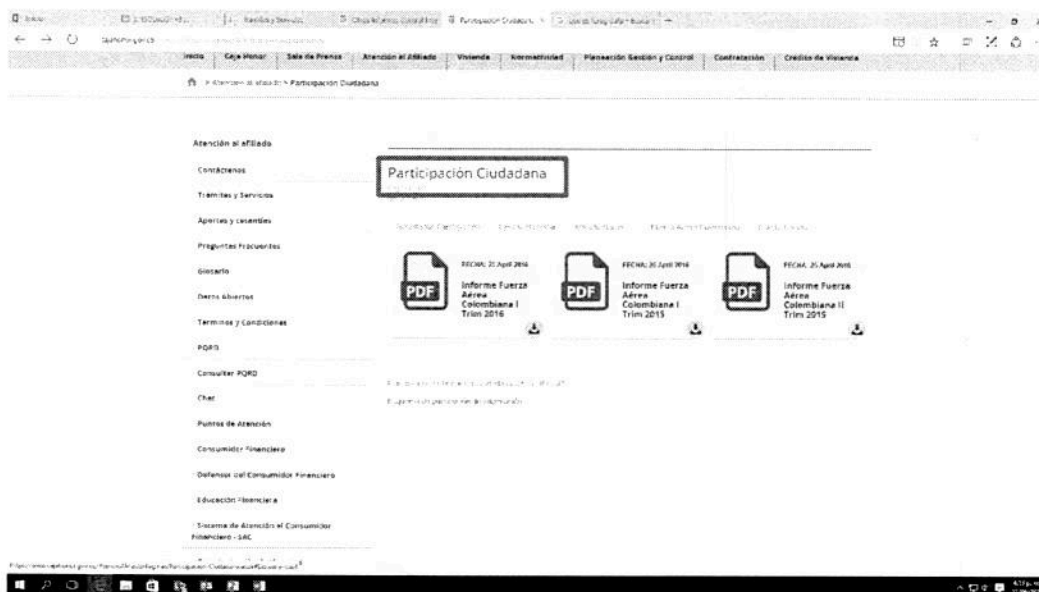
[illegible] | Trámites y Servicios | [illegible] | Participación Ciudadana | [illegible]

Inicio | Caja Menor | Sala de Prensa | Atención al Afiliado | Vivienda | Normatividad | Planeación Gestión y Control | Contratación | Crédito de Vivienda

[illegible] > Atención al afiliado > Participación Ciudadana

Atención al afiliado

Contáctenos

Tramites y Servicios

Aportes y cesantías

Preguntas Frecuentes

Glosario

Datos Abiertos

Terminos y Condiciones

PQRD

Consultar PQRD

Chat

Puntos de Atención

Consumidor Financiero

Defensor del Consumidor Financiero

Educación Financiera

Sistema de Atención al Consumidor Financiero - SAC

Participación Ciudadana

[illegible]

PDF
FECHA: 21 April 2016
Informe Fuerza Aérea Colombiana I Trim 2016

PDF
FECHA: 25 April 2016
Informe Fuerza Aérea Colombiana I Trim 2015

PDF
FECHA: 25 April 2016
Informe Fuerza Aérea Colombiana II Trim 2015

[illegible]

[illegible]

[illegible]